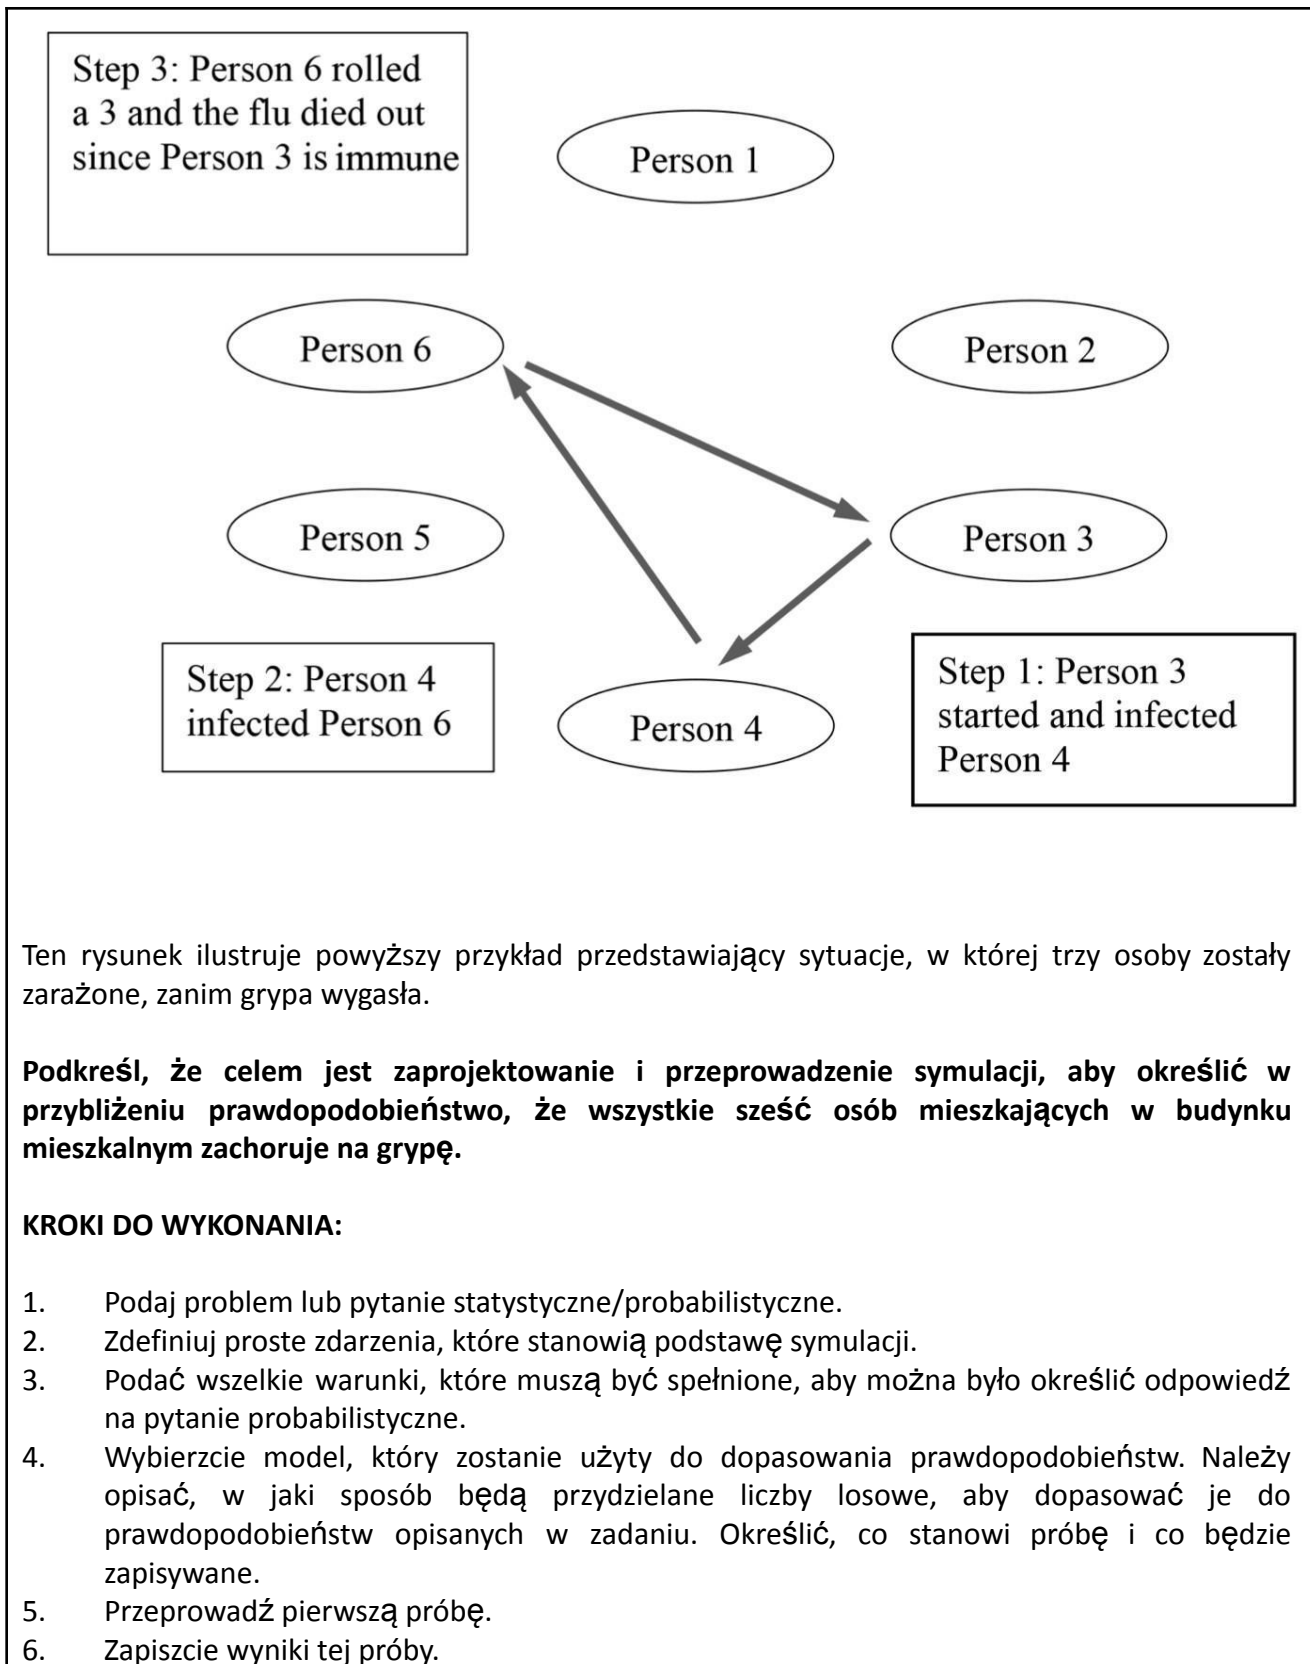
Step 3: Person 6 rolled a 3 and the flu died out since Person 3 is immune

Person 1

Person 6

Person 2

Person 5

Person 3

Step 2: Person 4 infected Person 6

Person 4

Step 1: Person 3 started and infected Person 4

Ten rysunek ilustruje powyższy przykład przedstawiający sytuacje, w której trzy osoby zostały zarażone, zanim grypa wygasła.

**Podkreśl, że celem jest zaprojektowanie i przeprowadzenie symulacji, aby określić w przybliżeniu prawdopodobieństwo, że wszystkie sześć osób mieszkających w budynku mieszkalnym zachoruje na grypę.**

**KROKI DO WYKONANIA:**

1. Podaj problem lub pytanie statystyczne/probabilistyczne.
2. Zdefiniuj proste zdarzenia, które stanowią podstawę symulacji.
3. Podać wszelkie warunki, które muszą być spełnione, aby można było określić odpowiedź na pytanie probabilistyczne.
4. Wybierzcie model, który zostanie użyty do dopasowania prawdopodobieństw. Należy opisać, w jaki sposób będą przydzielane liczby losowe, aby dopasować je do prawdopodobieństw opisanych w zadaniu. Określić, co stanowi próbę i co będzie zapisywane.
5. Przeprowadź pierwszą próbę.
6. Zapiszcie wyniki tej próby.